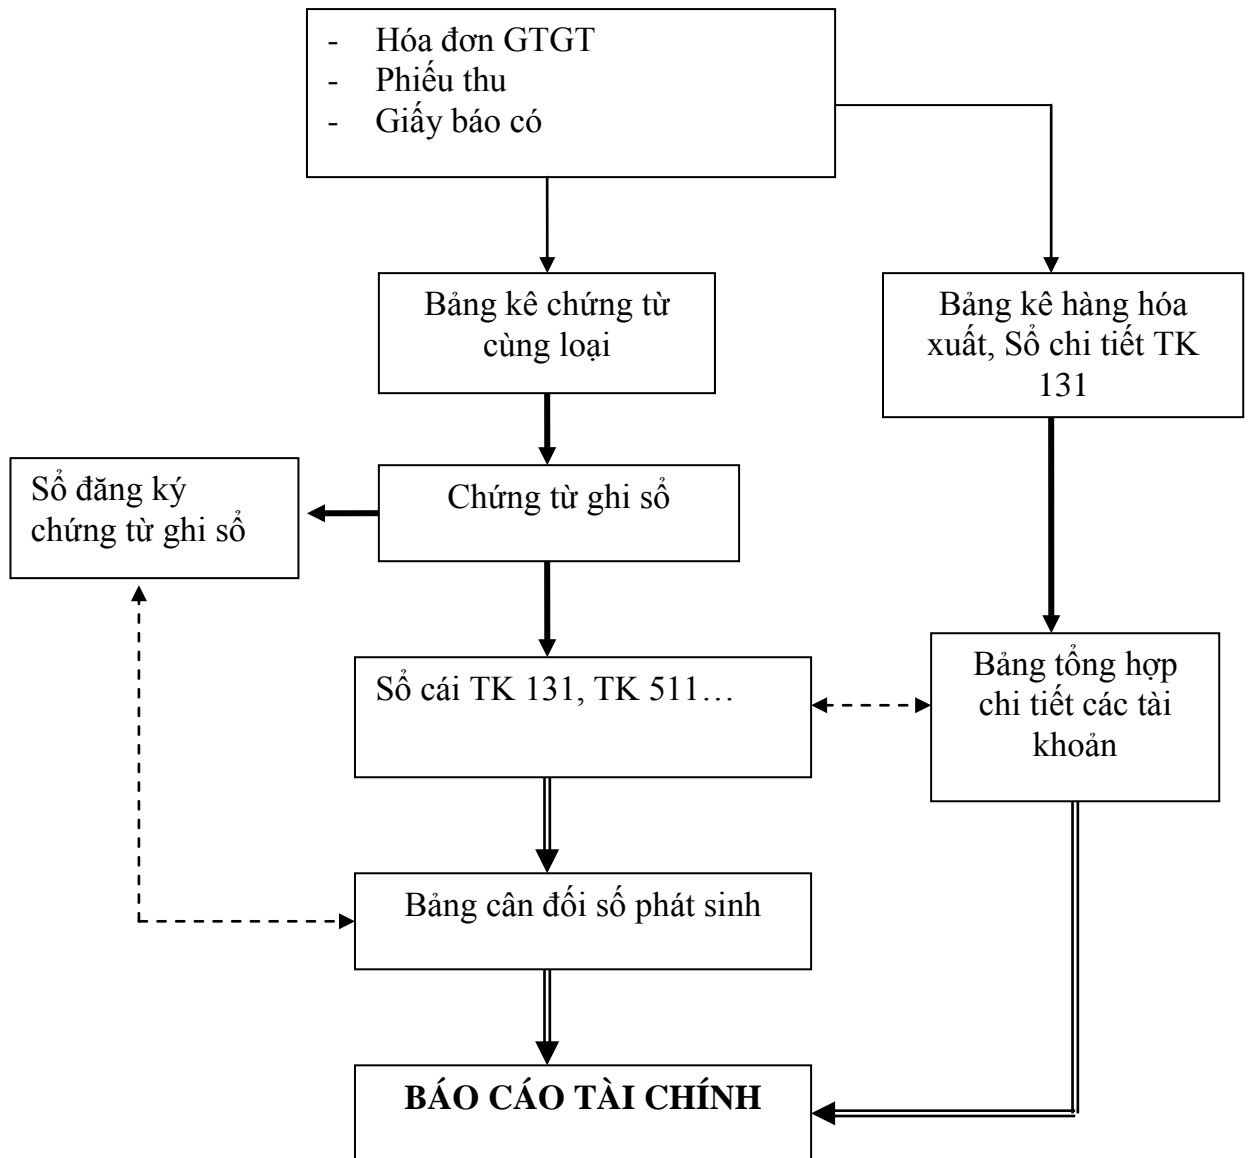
- Hóa đơn GTGT
- Phiếu thu
- Giấy báo có

Bảng kê chứng từ cùng loại

Bảng kê hàng hóa xuất, Sổ chi tiết TK 131

Sổ đăng ký chứng từ ghi sổ

Chứng từ ghi sổ

Sổ cái TK 131, TK 511…

Bảng tổng hợp chi tiết các tài khoản

Bảng cân đối số phát sinh

**BÁO CÁO TÀI CHÍNH**